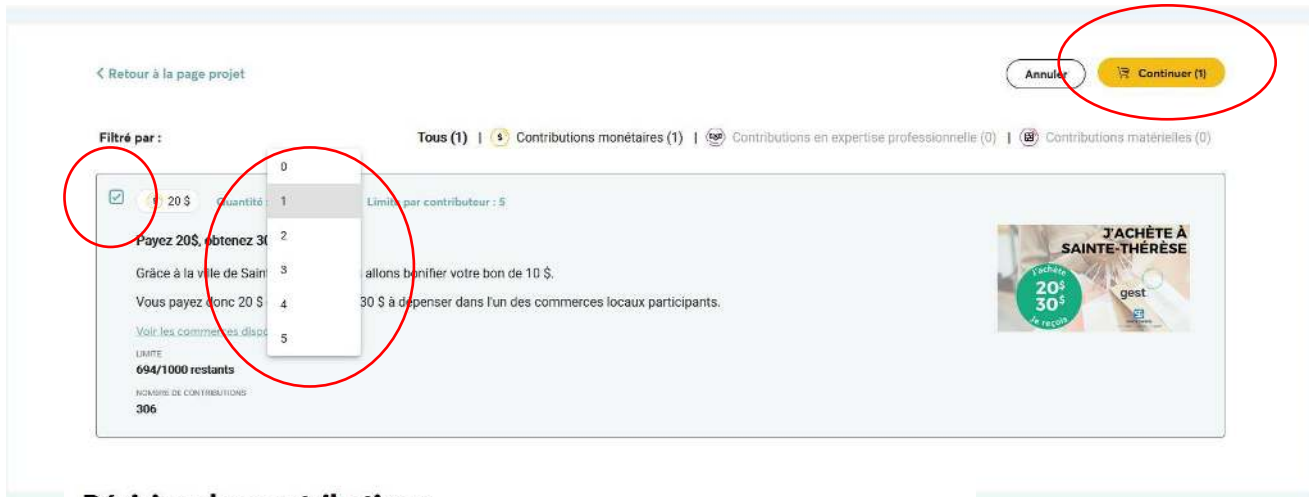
< Retour à la page projet

Annuler

Continuer (1)

Filtré par :

Tous (1) | Contributions monétaires (1) | Contributions en expertise professionnelle (0) | Contributions matérielles (0)

20 $ Quantité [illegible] Limite par contributeur : 5

0
1
2
3
4
5

Payez 20$, obtenez 30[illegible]

Grâce à la ville de Saint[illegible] allons bonifier votre bon de 10 $.

Vous payez donc 20 $ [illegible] 30 $ à dépenser dans l'un des commerces locaux participants.

Voir les commer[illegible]

LIMITE
694/1000 restants

NOMBRE DE CONTRIBUTIONS
306

J'ACHÈTE À SAINTE-THÉRÈSE
J'achète 20$ 30$ Je reçois
gest

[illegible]